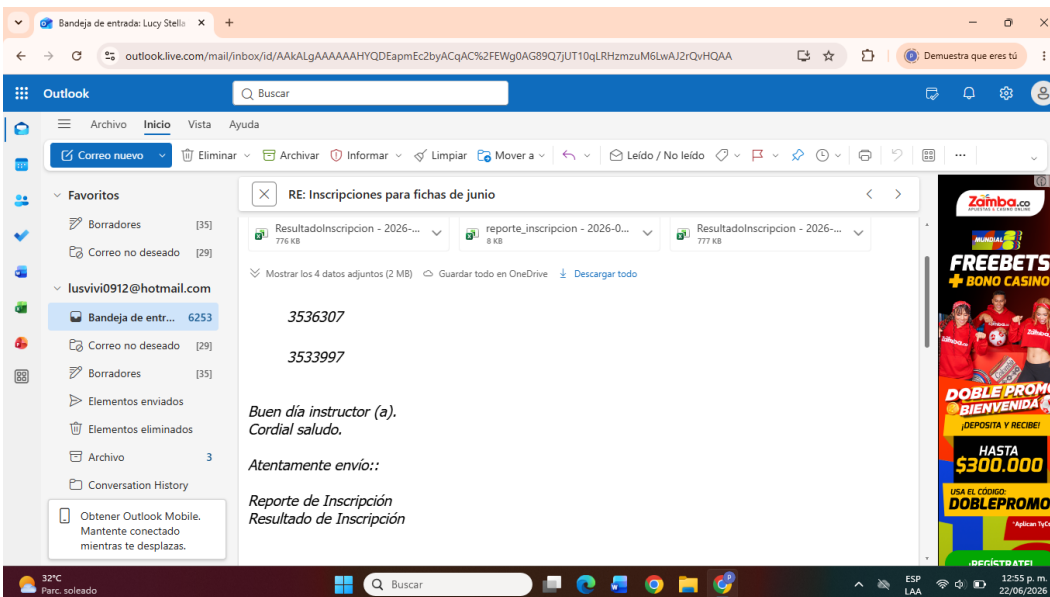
Bandeja de entrada: Lucy Stella ×
+
outlook.live.com/mail/inbox/id/AAkALgAAAAAAHYQDEapmEc2byACqAC%2FEWg0AG89Q7jUT10qLRHzmzuM6LwAJ2rQvHQAA
Demuestra que eres tú
Outlook
Buscar
Archivo Inicio Vista Ayuda
Correo nuevo
Eliminar
Archivar
Informar
Limpiar
Mover a
Leído / No leído
Favoritos
Borradores [35]
Correo no deseado [29]
lusvivi0912@hotmail.com
Bandeja de entr... 6253
Correo no deseado [29]
Borradores [35]
Elementos enviados
Elementos eliminados
Archivo 3
Conversation History
Obtener Outlook Mobile. Mantente conectado mientras te desplazas.
RE: Inscripciones para fichas de junio
ResultadoInscripcion - 2026-... 776 KB
reporte_inscripcion - 2026-0... 8 KB
ResultadoInscripcion - 2026-... 777 KB
Mostrar los 4 datos adjuntos (2 MB)
Guardar todo en OneDrive
Descargar todo

3536307

3533997

Buen día instructor (a).
Cordial saludo.

Atentamente envío::

Reporte de Inscripción
Resultado de Inscripción

Zamba.co
MUNDIAL
FREEBETS
+ BONO CASINO
DOBLE PROMO
BIENVENIDA
¡DEPOSITA Y RECIBE!
HASTA
$300.000
USA EL CÓDIGO:
DOBLEPROMO
*Aplican TyC
¡REGÍSTRATE!
32°C
Parc. soleado
Buscar
ESP
LAA
12:55 p. m.
22/06/2026